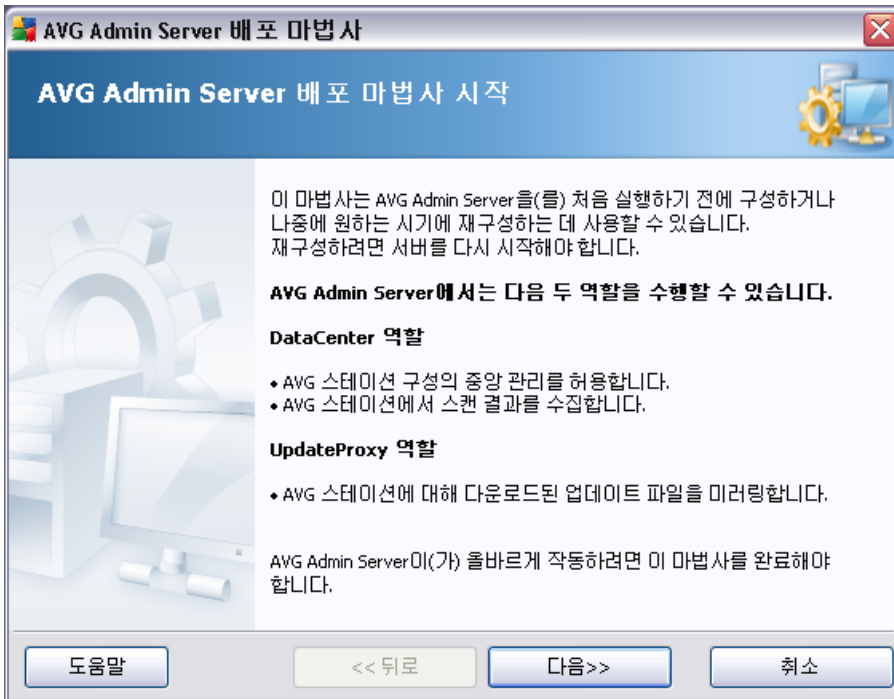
AVG Admin Server 배포 마법사

AVG Admin Server 배포 마법사 시작

이 마법사는 AVG Admin Server을(를) 처음 실행하기 전에 구성하거나 나중에 원하는 시기에 재구성하는 데 사용할 수 있습니다. 재구성하려면 서버를 다시 시작해야 합니다.

AVG Admin Server에서는 다음 두 역할을 수행할 수 있습니다.

DataCenter 역할

• AVG 스테이션 구성의 중앙 관리를 허용합니다.
• AVG 스테이션에서 스캔 결과를 수집합니다.

UpdateProxy 역할

• AVG 스테이션에 대해 다운로드된 업데이트 파일을 미러링합니다.

AVG Admin Server이(가) 올바르게 작동하려면 이 마법사를 완료해야 합니다.

도움말
<< 뒤로
다음>>
취소